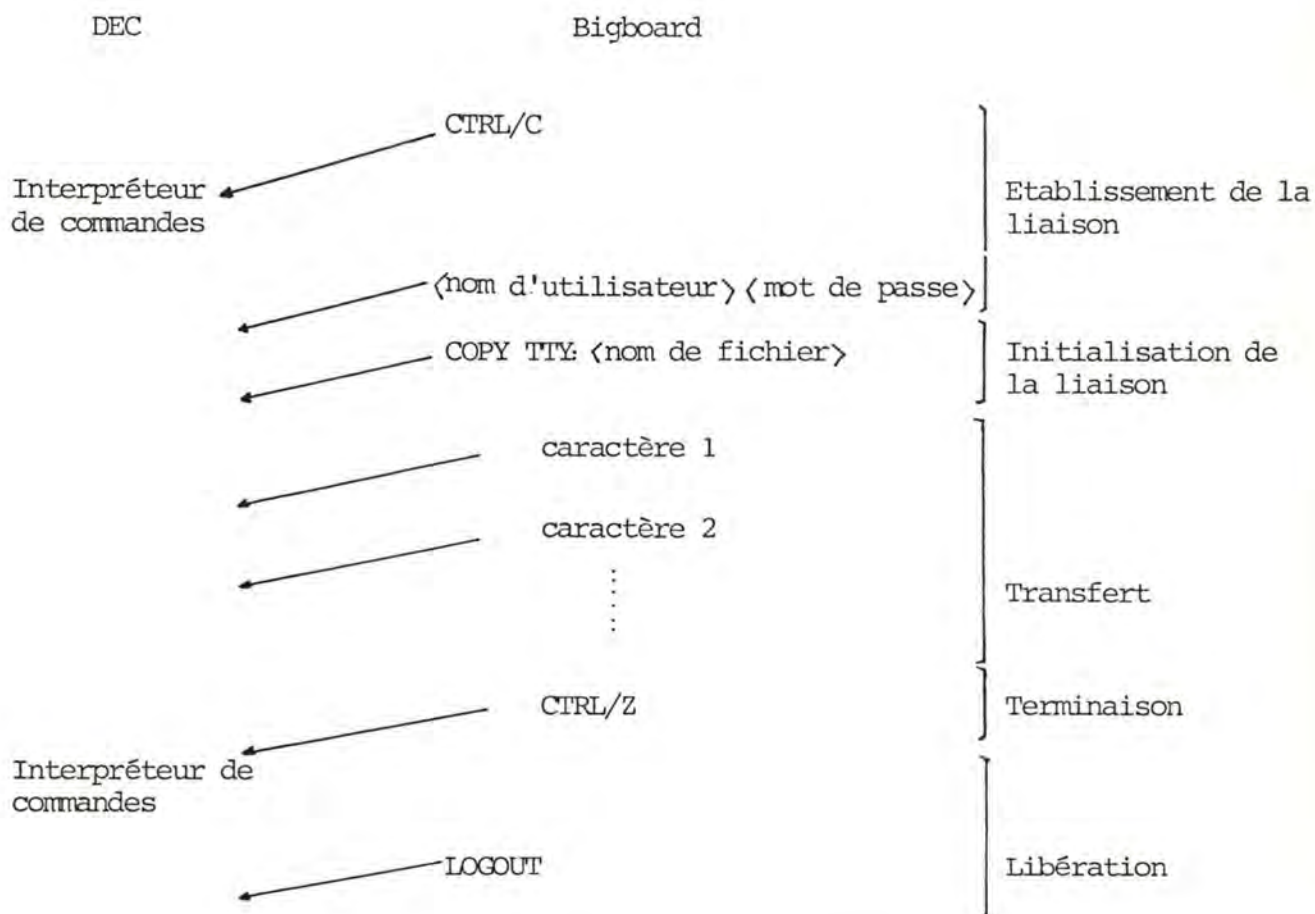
DEC

Bigboard

CTRL/C

Interpréteur de commandes

Etablissement de la liaison

⟨nom d'utilisateur⟩ ⟨mot de passe⟩

COPY TTY: ⟨nom de fichier⟩

Initialisation de la liaison

caractère 1

caractère 2

⋮

Transfert

CTRL/Z

Terminaison

Interpréteur de commandes

LOGOUT

Libération